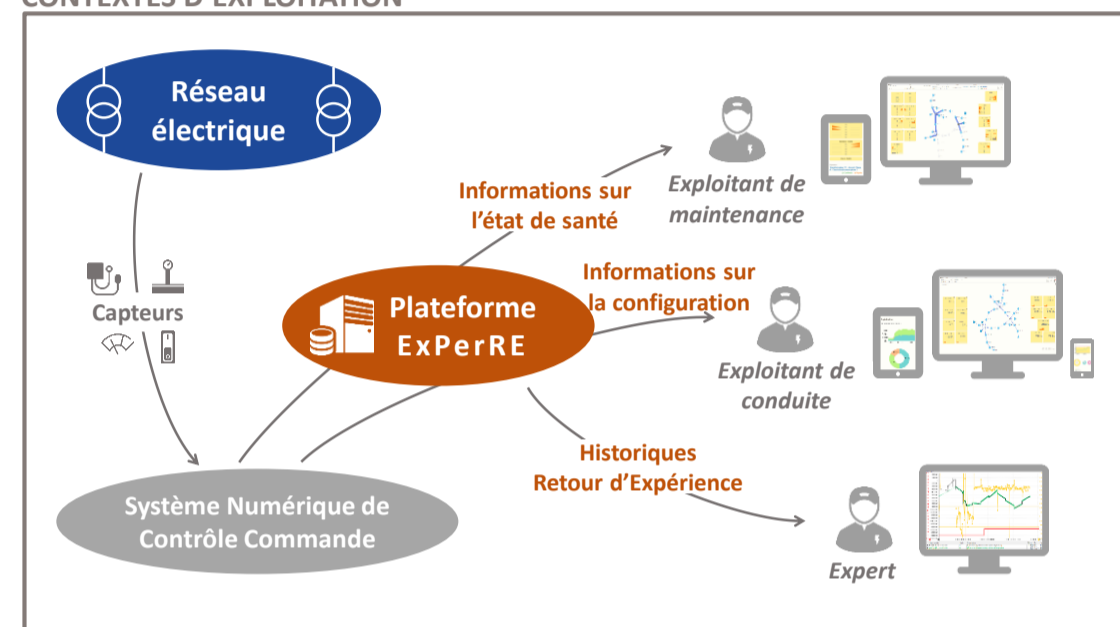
CONTEXTES D'EXPLOITATION

Réseau électrique

Capteurs

Plateforme ExPerRE

Système Numérique de Contrôle Commande

Informations sur l'état de santé

Exploitant de maintenance

Informations sur la configuration

Exploitant de conduite

Historiques Retour d'Expérience

Expert